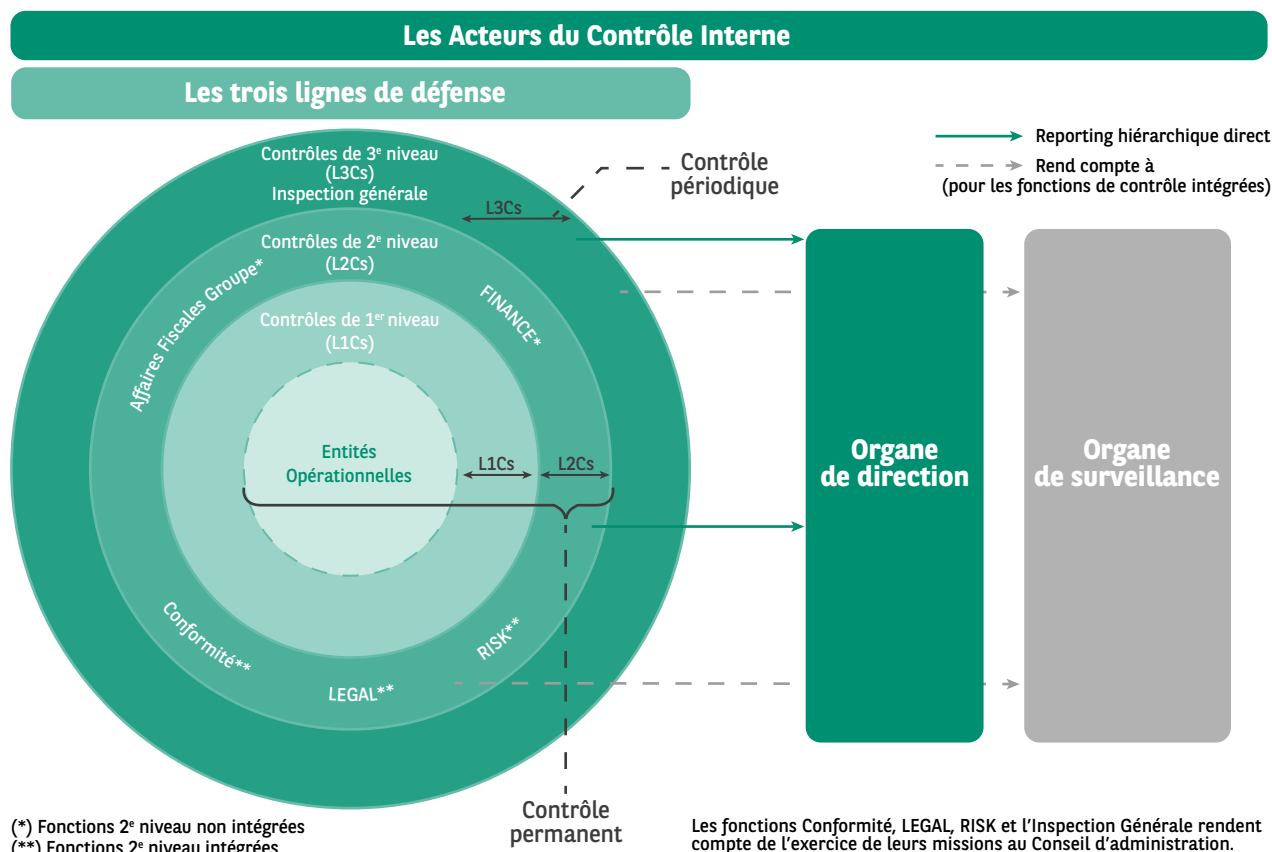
Les Acteurs du Contrôle Interne

Les trois lignes de défense

Reporting hiérarchique direct
Rend compte à
(pour les fonctions de contrôle intégrées)

Contrôles de 3$^{e}$ niveau
(L3Cs)
Inspection générale

Contrôle
périodique

L3Cs

Contrôles de 2$^{e}$ niveau
(L2Cs)

Affaires Fiscales Groupe*

FINANCE*

Contrôles de 1$^{er}$ niveau
(L1Cs)

Entités
Opérationnelles

L1Cs

L2Cs

Organe
de direction

Organe
de surveillance

Conformité**

RISK**

LEGAL**

Contrôle
permanent

(*) Fonctions 2$^{e}$ niveau non intégrées
(**) Fonctions 2$^{e}$ niveau intégrées

Les fonctions Conformité, LEGAL, RISK et l'Inspection Générale rendent compte de l'exercice de leurs missions au Conseil d'administration.